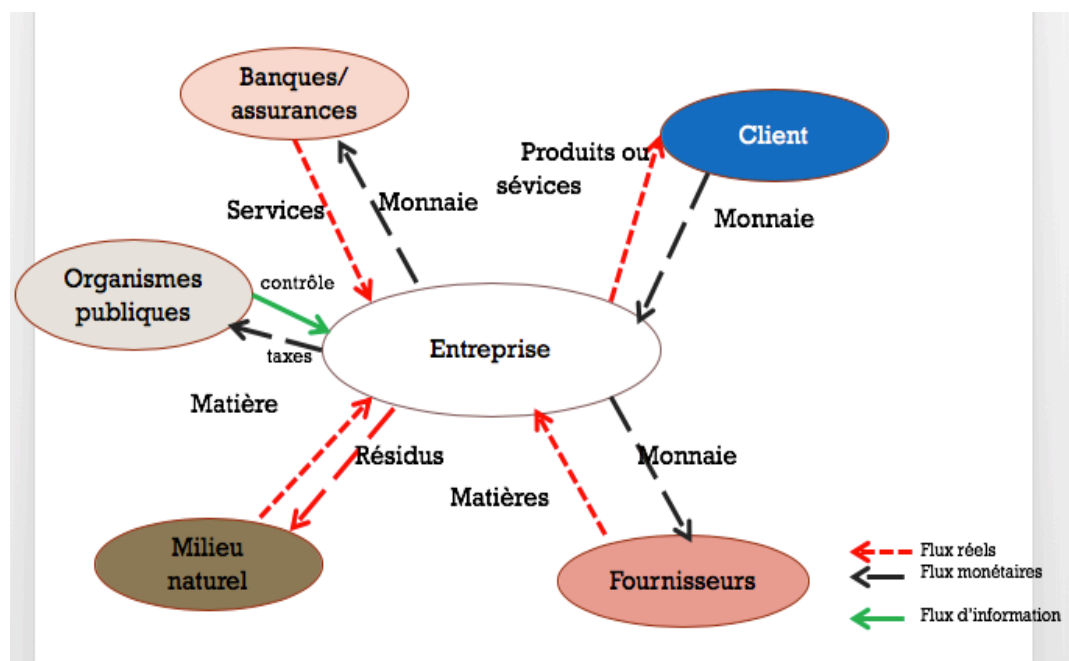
Banques/ assurances

Client

Produits ou sévices

Services

Monnaie

Monnaie

Organismes publiques

contrôle

taxes

Entreprise

Matière

Résidus

Monnaie

Matières

Milieu naturel

Fournisseurs

Flux réels
Flux monétaires
Flux d'information